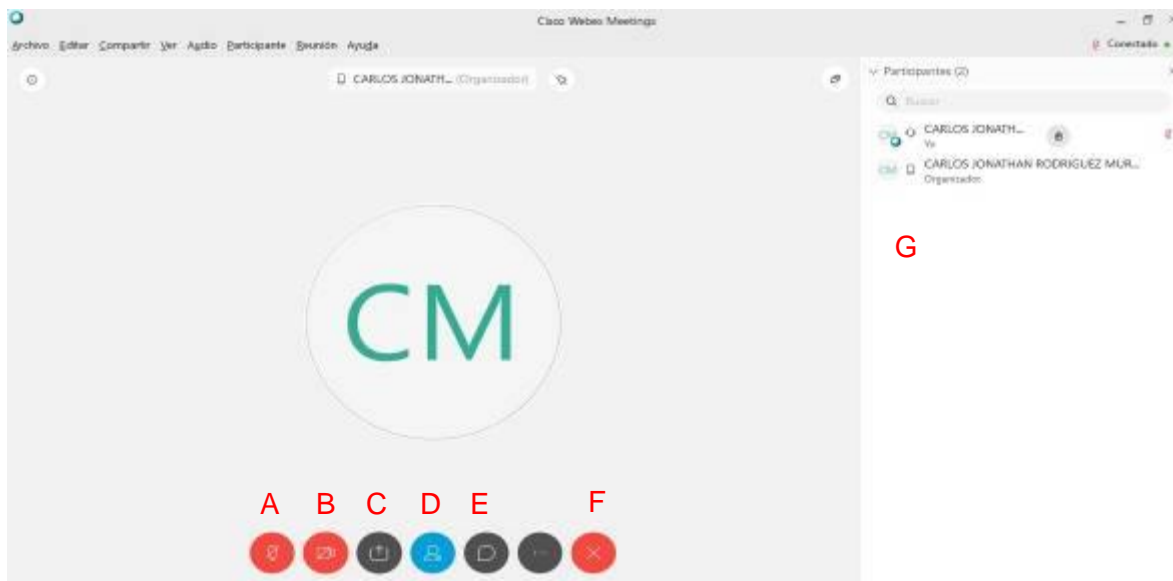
Cisco Webex Meetings

Archivo Editar Compartir Ver Audio Participante Reunión Ayuda

Conectado

CARLOS JONATH... (Organizador)

Participantes (2)

Buscar

CM CARLOS JONATH... Yo

CM CARLOS JONATHAN RODRIGUEZ MUR... Organizador

G

CM

A B C D E F